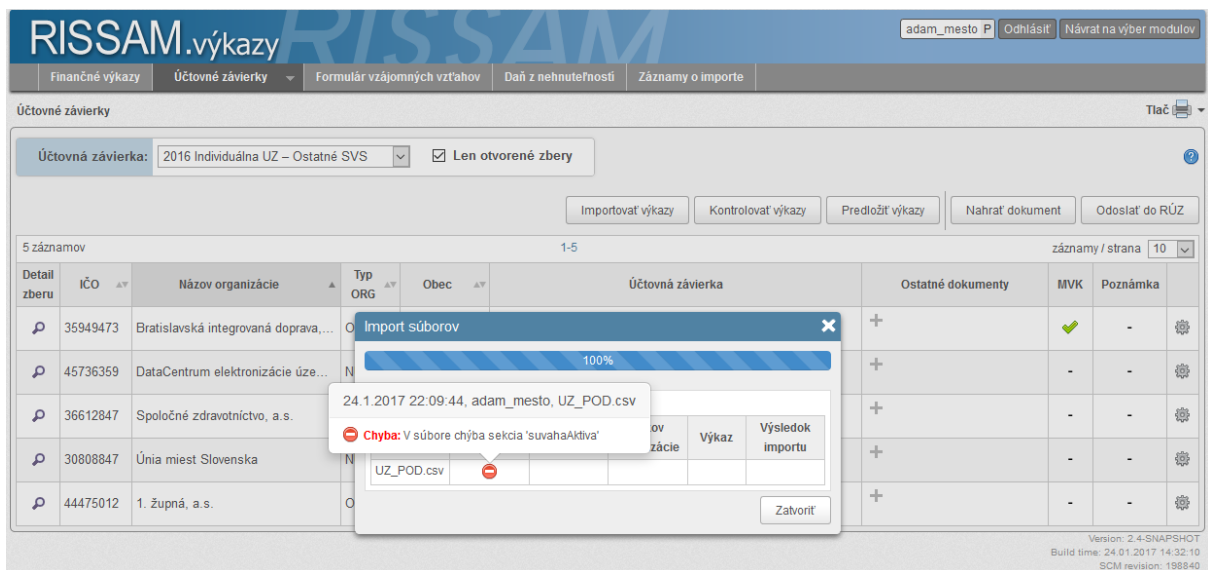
RISSAM.výkazy RISSAM

adam_mesto P Odhlásiť Návrat na výber modulov

Finančné výkazy Účtovné závierky Formulár vzájomných vzťahov Daň z nehnuteľností Záznamy o importe

Účtovné závierky

Tlač

Účtovná závierka: 2016 Individuálna UZ – Ostatné SVS ☑ Len otvorené zbery

Importovať výkazy Kontrolovať výkazy Predložiť výkazy Nahrať dokument Odoslať do RÚZ

5 záznamov 1-5 záznamy / strana 10

| Detail zberu | IČO | Názov organizácie | Typ ORG | Obec | Účtovná závierka | Ostatné dokumenty | MVK | Poznámka | |
|---|---|---|---|---|---|---|---|---|---|
| | 35949473 | Bratislavská integrovaná doprava,... | O | | | + | | - | |
| | 45736359 | DataCentrum elektronizácie úze... | N | | | + | - | - | |
| | 36612847 | Spoločné zdravotníctvo, a.s. | | | | + | - | - | |
| | 30808847 | Únia miest Slovenska | N | | | + | - | - | |
| | 44475012 | 1. župná, a.s. | O | | | + | - | - | |

Import súborov

100%

24.1.2017 22:09:44, adam_mesto, UZ_POD.csv

Chyba: V súbore chýba sekcia 'suvahaAktiva'

| | | | ...ov ...zácie | Výkaz | Výsledok importu |
|---|---|---|---|---|---|
| UZ_POD.csv | | | | | |

Zatvoriť

Version: 2.4-SNAPSHOT
Build time: 24.01.2017 14:32:10
SCM revision: 198840